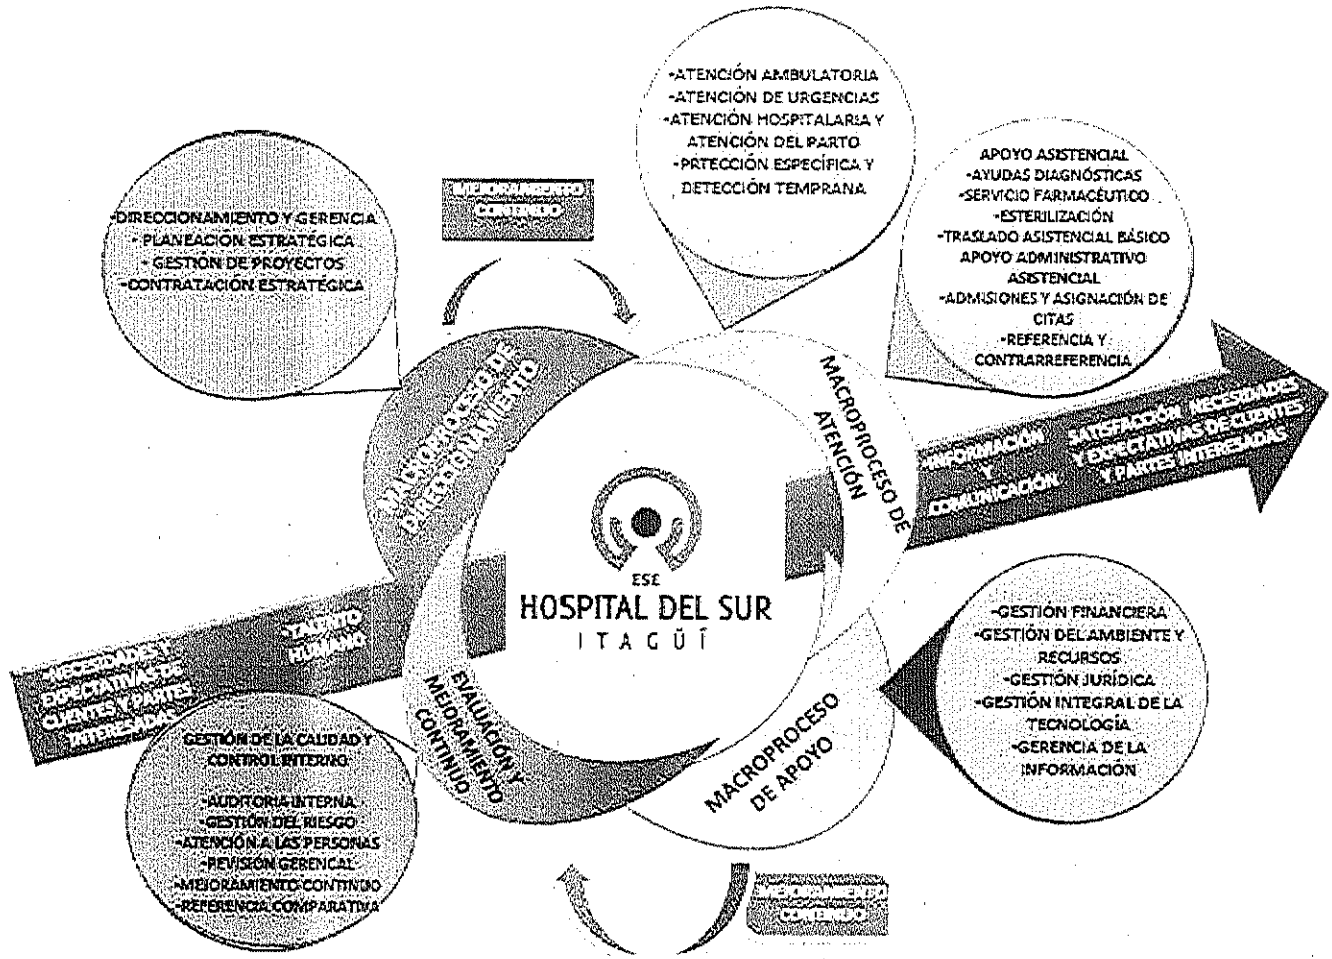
-ATENCIÓN AMBULATORIA
-ATENCIÓN DE URGENCIAS
-ATENCIÓN HOSPITALARIA Y ATENCIÓN DEL PARTO
-PRTECCIÓN ESPECÍFICA Y DETECCIÓN TEMPRANA

MEJORAMIENTO CONTINUO

-DIRECCIONAMIENTO Y GERENCIA
-PLANEACIÓN ESTRATÉGICA
-GESTIÓN DE PROYECTOS
-CONTRATACIÓN ESTRATÉGICA

APOYO ASISTENCIAL
-AYUDAS DIAGNÓSTICAS
-SERVICIO FARMACÉUTICO
-ESTERILIZACIÓN
-TRASLADO ASISTENCIAL BÁSICO
APOYO ADMINISTRATIVO ASISTENCIAL
-ADMISIONES Y ASIGNACIÓN DE CITAS
-REFERENCIA Y CONTRARREFERENCIA

MACROPROCESO DE DIRECCIONAMIENTO

MACROPROCESO DE ATENCIÓN

INFORMACIÓN Y COMUNICACIÓN

SATISFACCIÓN NECESIDADES Y EXPECTATIVAS DE CLIENTES Y PARTES INTERESADAS

ESE
HOSPITAL DEL SUR
ITAGÜÍ

TALENTO HUMANO

NECESIDADES Y EXPECTATIVAS DE CLIENTES Y PARTES INTERESADAS

EVALUACIÓN Y MEJORAMIENTO CONTINUO

MACROPROCESO DE APOYO

-GESTIÓN FINANCIERA
-GESTIÓN DEL AMBIENTE Y RECURSOS
-GESTIÓN JURÍDICA
-GESTIÓN INTEGRAL DE LA TECNOLOGÍA
-GERENCIA DE LA INFORMACIÓN

GESTIÓN DE LA CALIDAD Y CONTROL INTERNO
-AUDITORIA INTERNA
-GESTIÓN DEL RIESGO
-ATENCIÓN A LAS PERSONAS
-REVISIÓN GERENCIAL
-MEJORAMIENTO CONTINUO
-REFERENCIA COMPARATIVA

MEJORAMIENTO CONTINUO